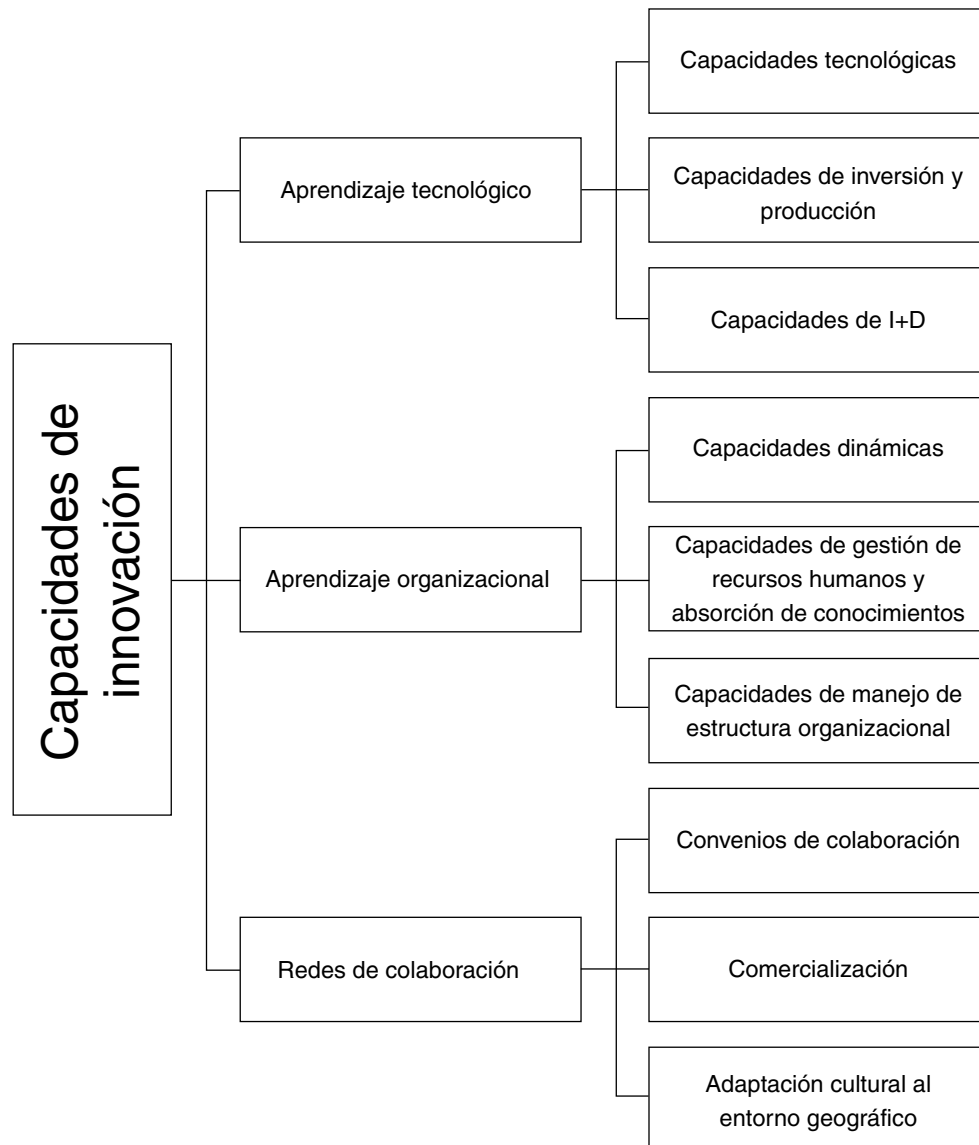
Capacidades de innovación

Aprendizaje tecnológico

Capacidades tecnológicas

Capacidades de inversión y producción

Capacidades de I+D

Aprendizaje organizacional

Capacidades dinámicas

Capacidades de gestión de recursos humanos y absorción de conocimientos

Capacidades de manejo de estructura organizacional

Redes de colaboración

Convenios de colaboración

Comercialización

Adaptación cultural al entorno geográfico